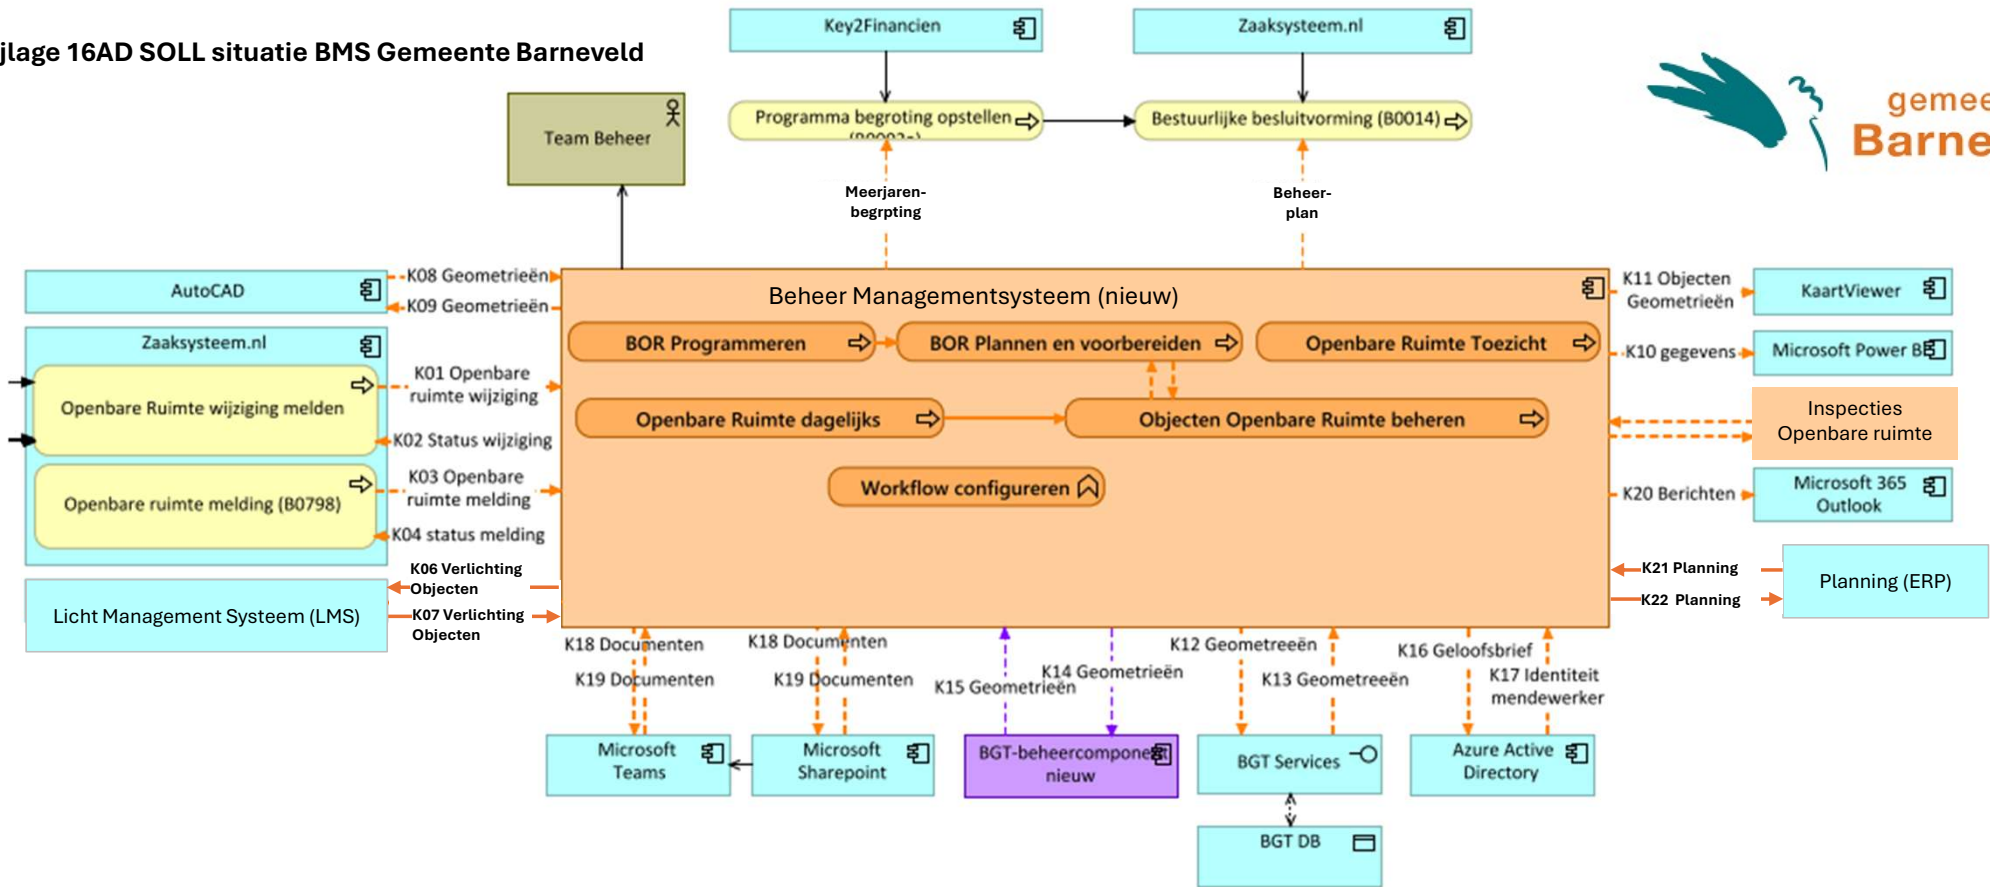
jlage 16AD SOLL situatie BMS Gemeente Barneveld

Key2Financien

Zaaksysteem.nl

gemee
Barne

Team Beheer

Programma begroting opstellen (B0003-)

Bestuurlijke besluitvorming (B0014)

Meerjaren-begrpting

Beheer-plan

AutoCAD

K08 Geometrieën

K09 Geometrieën

Beheer Managementsysteem (nieuw)

K11 Objecten Geometrieën

KaartViewer

Zaaksysteem.nl

BOR Programmeren

BOR Plannen en voorbereiden

Openbare Ruimte Toezicht

K10 gegevens

Microsoft Power BI

Openbare Ruimte wijziging melden

K01 Openbare ruimte wijziging

K02 Status wijziging

Openbare Ruimte dagelijks

Objecten Openbare Ruimte beheren

Inspecties Openbare ruimte

Openbare ruimte melding (B0798)

K03 Openbare ruimte melding

K04 status melding

Workflow configureren

K20 Berichten

Microsoft 365 Outlook

K06 Verlichting Objecten

K07 Verlichting Objecten

Licht Management Systeem (LMS)

K21 Planning

K22 Planning

Planning (ERP)

K18 Documenten

K19 Documenten

K18 Documenten

K19 Documenten

K15 Geometrieën

K14 Geometrieën

K12 Geometreeën

K13 Geometreeën

K16 Geloofsbrief

K17 Identiteit mendewerker

Microsoft Teams

Microsoft Sharepoint

BGT-beheercomponent nieuw

BGT Services

Azure Active Directory

BGT DB